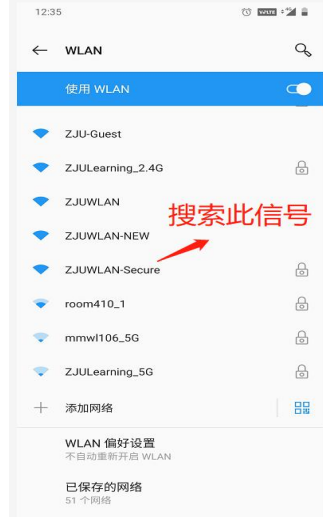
12:35

WLAN

使用 WLAN

ZJU-Guest

ZJULearning_2.4G

ZJUWLAN

搜索此信号

ZJUWLAN-NEW

ZJUWLAN-Secure

room410_1

mmwl106_5G

ZJULearning_5G

添加网络

WLAN 偏好设置
不自动重新开启 WLAN

已保存的网络
51 个网络